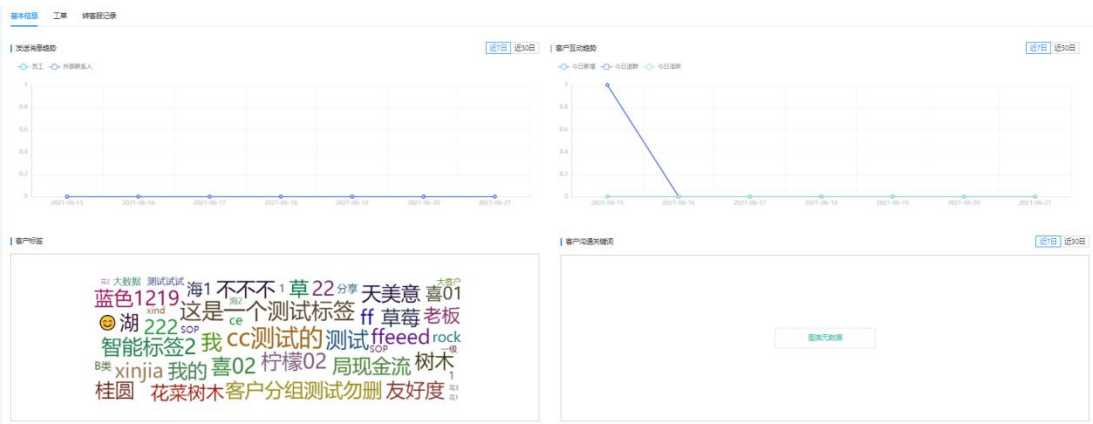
基本信息　工单　转客服记录

发送消息趋势　近7日　近30日

员工　外部联系人

1
0.8
0.6
0.4
0.2
0

2021-06-15　2021-06-16　2021-06-17　2021-06-18　2021-06-19　2021-06-20　2021-06-21

客户互动趋势　近7日　近30日

今日新增　今日流失　今日活跃

1
0.8
0.6
0.4
0.2
0

2021-06-15　2021-06-16　2021-06-17　2021-06-18　2021-06-19　2021-06-20　2021-06-21

客户标签

大数据　测试试试　海1　不不不　1　草22　分享　天美意　大客户　喜01　蓝色1219　海2　这是一个测试标签　老板　xind　ff　草莓　😊　湖　222　SOP　ce　cc测试的　测试　ffeeed　rock　智能标签2　我　一级　SOP　B类　xinjia　我的　喜02　柠檬02　局现金流　树木　1　桂圆　花菜树木　客户分组测试勿删　友好度

客户沟通关键词　近7日　近30日

图表无数据